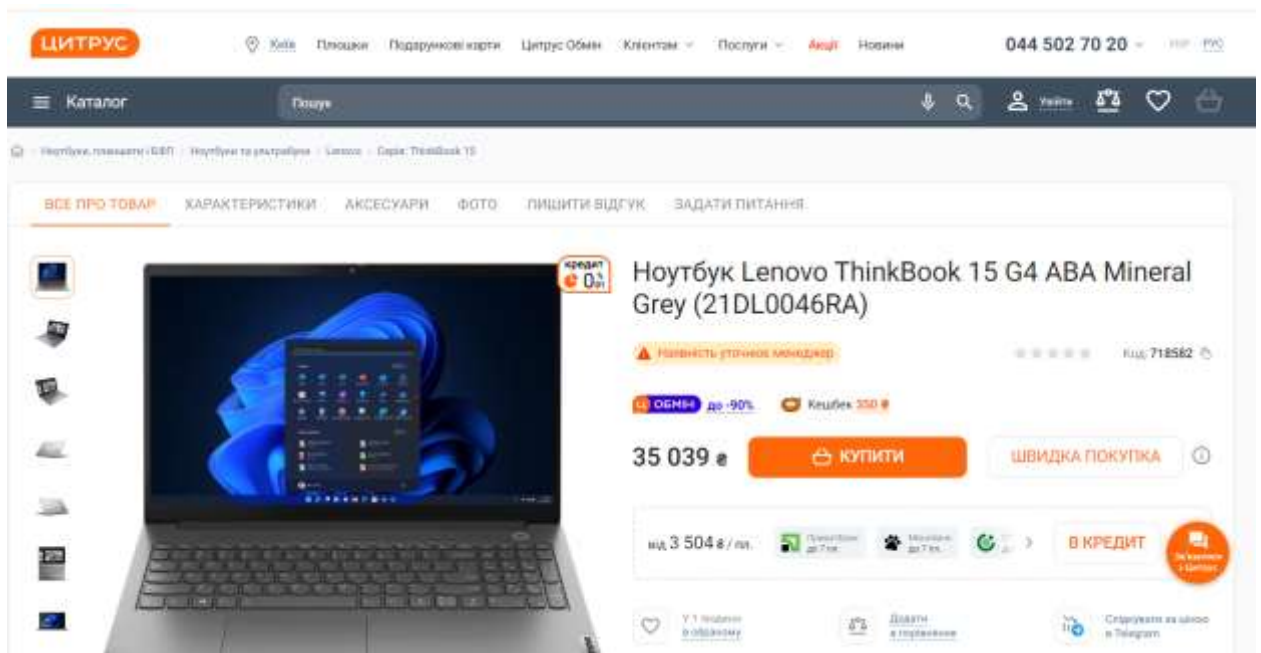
ЦИТРУС

Київ Площадки Подарункові карти Цитрус Обмін Клієнтам Послуги Акції Новини

044 502 70 20 УКР РУС

Каталог

Пошук

Увійти

Ноутбуки, планшети і БФП › Ноутбуки та ультрабуки › Lenovo › Серія: ThinkBook 15

ВСЕ ПРО ТОВАР ХАРАКТЕРИСТИКИ АКСЕСУАРИ ФОТО ПИШИТИ ВІДГУК ЗАДАТИ ПИТАННЯ

кредит 0%

Ноутбук Lenovo ThinkBook 15 G4 ABA Mineral Grey (21DL0046RA)

Наявність уточнює менеджер

Код: 718582

ОБМІН до -90%

Кешбек 350 ₴

35 039 ₴

КУПИТИ

ШВИДКА ПОКУПКА

від 3 504 ₴ / міс.

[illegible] до 7 пл.

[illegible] до 7 пл.

В КРЕДИТ

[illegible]

У 1 людини в обраному

Додати в порівняння

Слідкувати за ціною в Telegram